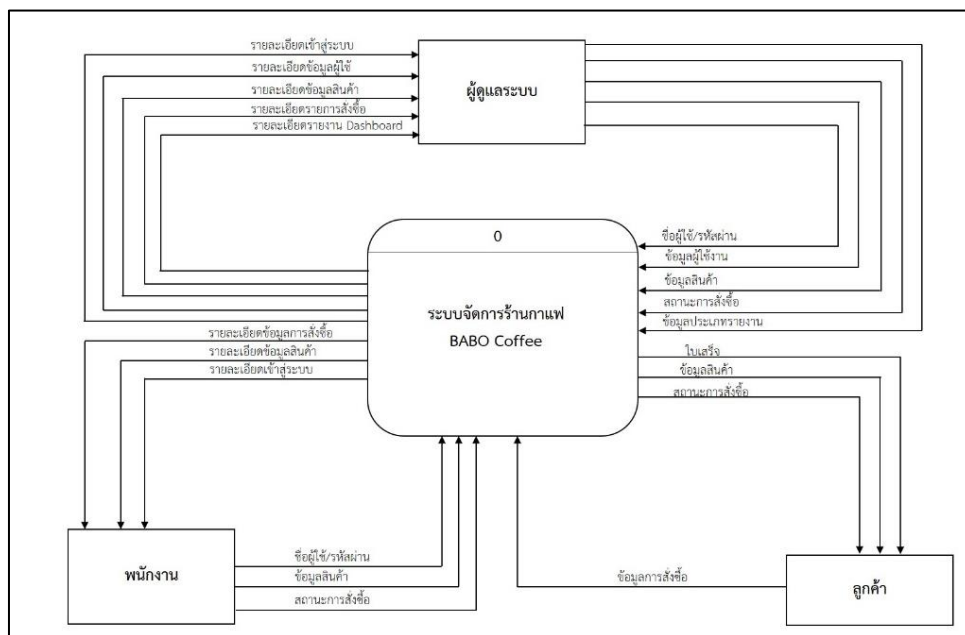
รายละเอียดเข้าสู่ระบบ
รายละเอียดข้อมูลผู้ใช้
รายละเอียดข้อมูลสินค้า
รายละเอียดรายการสั่งซื้อ
รายละเอียดรายงาน Dashboard

ผู้ดูแลระบบ

0

ระบบจัดการร้านกาแฟ
BABO Coffee

ชื่อผู้ใช้/รหัสผ่าน
ข้อมูลผู้ใช้งาน
ข้อมูลสินค้า
สถานะการสั่งซื้อ
ข้อมูลประเภทรายงาน

รายละเอียดข้อมูลการสั่งซื้อ
รายละเอียดข้อมูลสินค้า
รายละเอียดเข้าสู่ระบบ

ใบเสร็จ
ข้อมูลสินค้า
สถานะการสั่งซื้อ

พนักงาน

ชื่อผู้ใช้/รหัสผ่าน
ข้อมูลสินค้า
สถานะการสั่งซื้อ

ข้อมูลการสั่งซื้อ

ลูกค้า